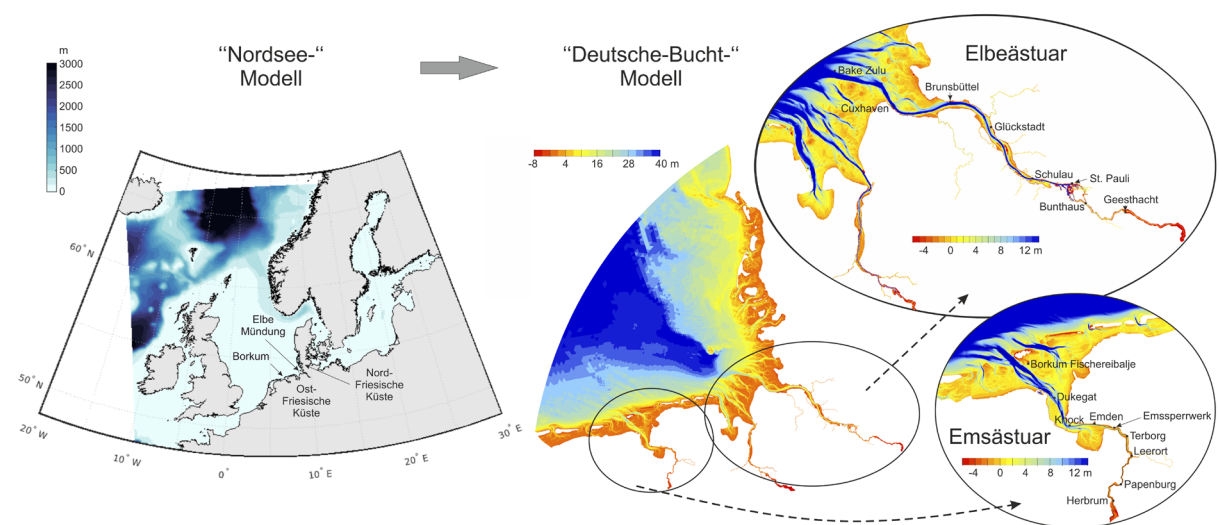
"Nordsee-" Modell

m
3000
2500
2000
1500
1000
500
0

60° N
50° N
20° W
10° W
0°
10° E
20° E
30° E

Elbe Mündung
Borkum
Ost-Friesische Küste
Nord-Friesische Küste

"Deutsche-Bucht-" Modell

-8
4
16
28
40 m

Elbeästuar
Bake Zulu
Brunsbüttel
Cuxhaven
Glückstadt
Schulau
St. Pauli
Bunthaus
Geesthacht
-4
0
4
8
12 m

Emsästuar
Borkum Fischereibalje
Dukegat
Knock
Emden
Emssperrwerk
Terborg
Leerort
Papenburg
Herbrum
-4
0
4
8
12 m